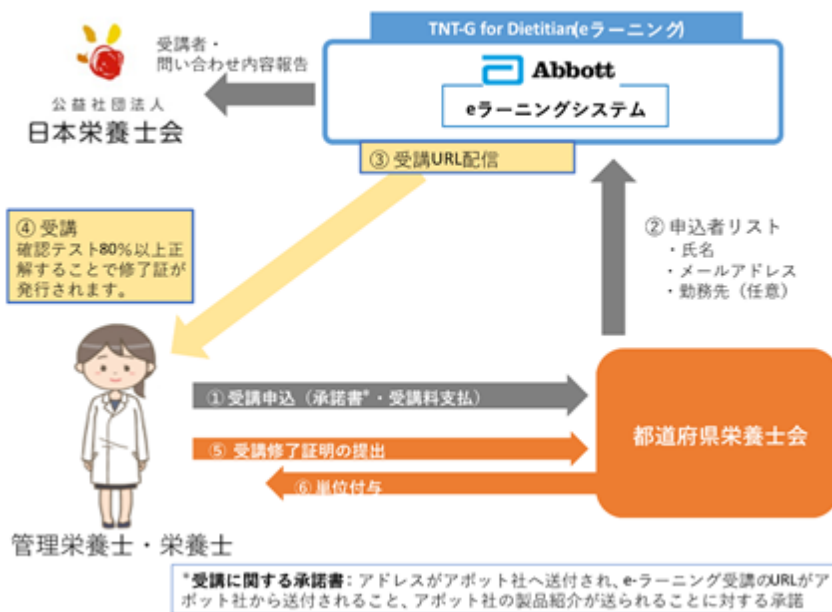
受講者・
問い合わせ内容報告

公益社団法人
日本栄養士会

TNT-G for Dietitian(eラーニング)

Abbott

eラーニングシステム

③ 受講URL配信

④ 受講
確認テスト80%以上正解することで修了証が発行されます。

② 申込者リスト
・氏名
・メールアドレス
・勤務先（任意）

① 受講申込（承諾書*・受講料支払）

⑤ 受講修了証明の提出

⑥ 単位付与

都道府県栄養士会

管理栄養士・栄養士

*受講に関する承諾書: アドレスがアボット社へ送付され、e-ラーニング受講のURLがアボット社から送付されること、アボット社の製品紹介が送られることに対する承諾